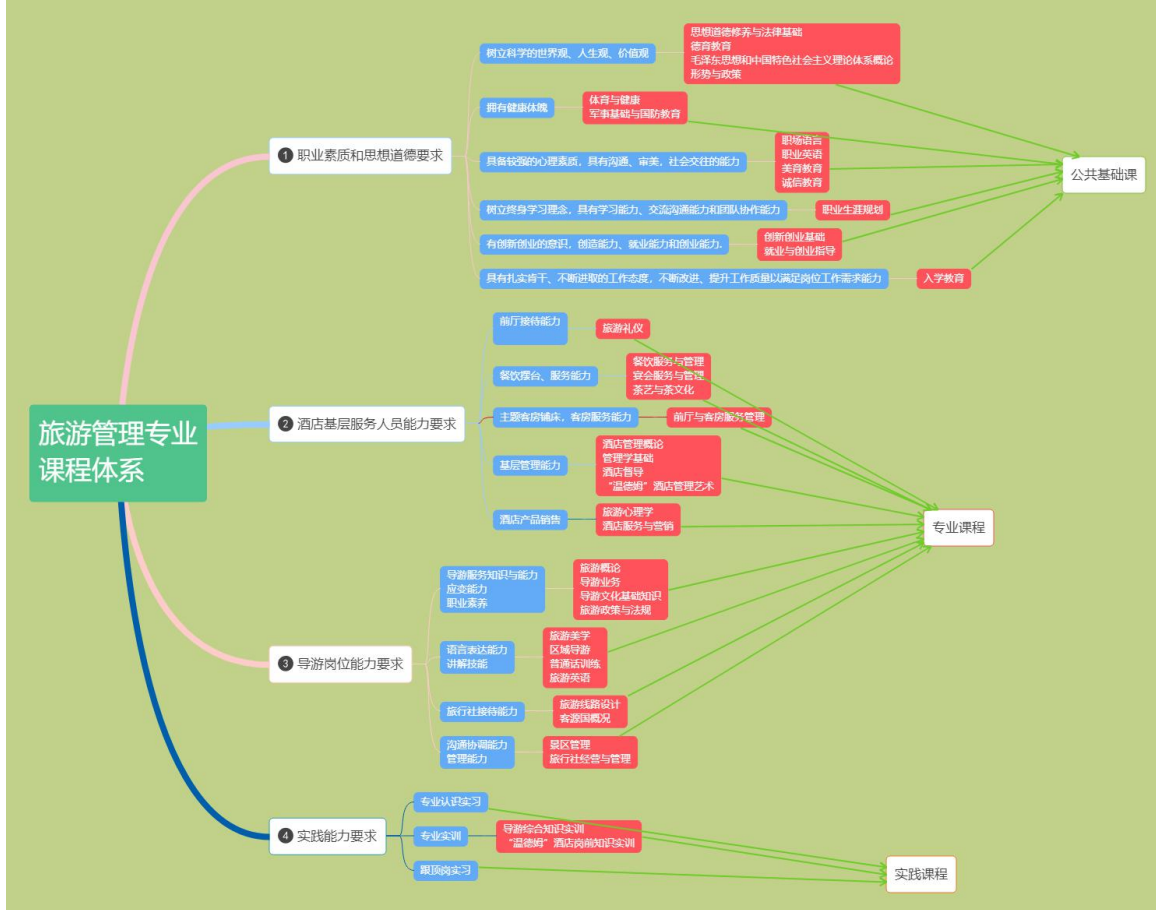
旅游管理专业课程体系

1 职业素质和思想道德要求

树立科学的世界观、人生观、价值观
思想道德修养与法律基础
德育教育
毛泽东思想和中国特色社会主义理论体系概论
形势与政策

拥有健康体魄
体育与健康
军事基础与国防教育

具备较强的心理素质，具有沟通、审美，社会交往的能力
职场语言
职业英语
美育教育
诚信教育

树立终身学习理念，具有学习能力、交流沟通能力和团队协作能力
职业生涯规划

有创新创业的意识、创造能力、就业能力和创业能力
创新创业基础
就业与创业指导

具有扎实肯干、不断进取的工作态度，不断改进、提升工作质量以满足岗位工作需求能力
入学教育

公共基础课

2 酒店基层服务人员能力要求

前厅接待能力
旅游礼仪

餐饮摆台、服务能力
餐饮服务与管理
宴会服务与管理
茶艺与茶文化

主题客房铺床，客房服务能力
前厅与客房服务管理

基层管理能力
酒店管理概论
管理学基础
酒店督导
"温德姆"酒店管理艺术

酒店产品销售
旅游心理学
酒店服务与营销

专业课程

3 导游岗位能力要求

导游服务知识与能力
应变能力
职业素养
旅游概论
导游业务
导游文化基础知识
旅游政策与法规

语言表达能力
讲解技能
旅游美学
区域导游
普通话训练
旅游英语

旅行社接待能力
旅游线路设计
客源国概况

沟通协调能力
管理能力
景区管理
旅行社经营与管理

4 实践能力要求

专业认识实习
专业实训
导游综合知识实训
"温德姆"酒店岗前知识实训
跟顶岗实习

实践课程